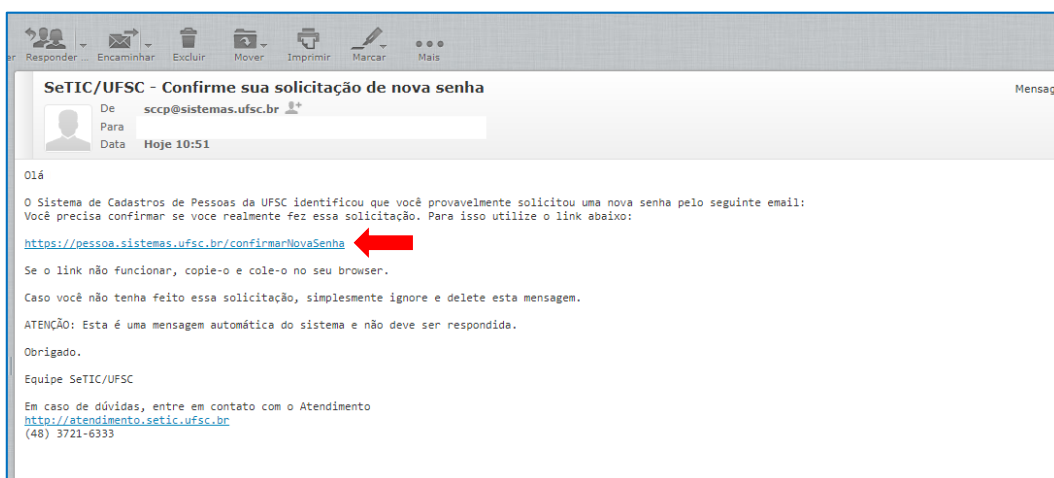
er Responder Encaminhar Excluir Mover Imprimir Marcar Mais

SeTIC/UFSC - Confirme sua solicitação de nova senha

Mensag

De sccp@sistemas.ufsc.br
Para
Data Hoje 10:51

Olá

O Sistema de Cadastros de Pessoas da UFSC identificou que você provavelmente solicitou uma nova senha pelo seguinte email:
Você precisa confirmar se voce realmente fez essa solicitação. Para isso utilize o link abaixo:

https://pessoa.sistemas.ufsc.br/confirmarNovaSenha

Se o link não funcionar, copie-o e cole-o no seu browser.

Caso você não tenha feito essa solicitação, simplesmente ignore e delete esta mensagem.

ATENÇÃO: Esta é uma mensagem automática do sistema e não deve ser respondida.

Obrigado.

Equipe SeTIC/UFSC

Em caso de dúvidas, entre em contato com o Atendimento
http://atendimento.setic.ufsc.br
(48) 3721-6333